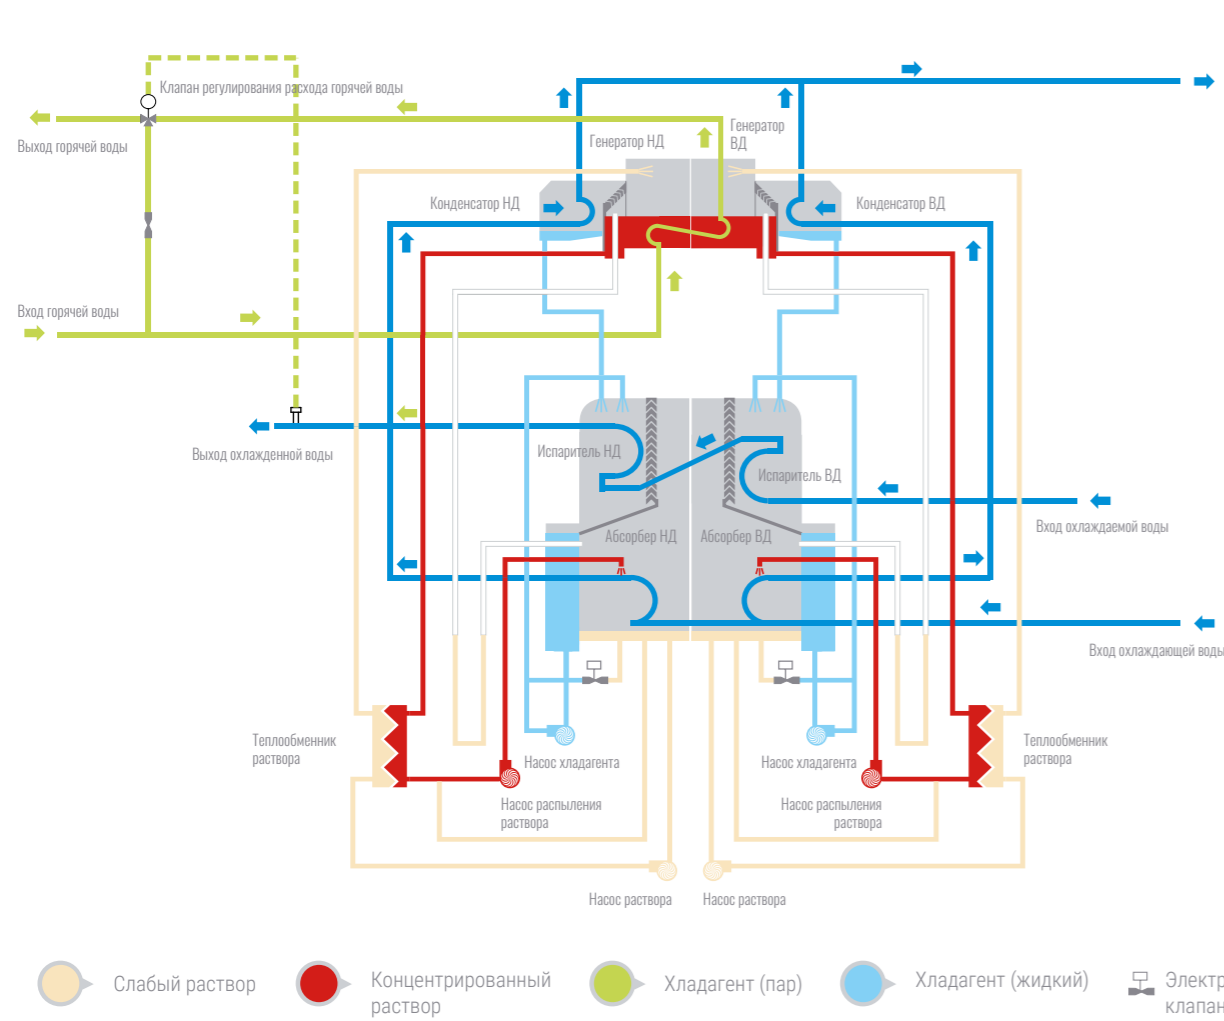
Клапан регулирования расхода горячей воды

Выход горячей воды

Генератор НД

Генератор ВД

Конденсатор НД

Конденсатор ВД

Вход горячей воды

Выход охлажденной воды

Испаритель НД

Испаритель ВД

Вход охлаждаемой воды

Абсорбер НД

Абсорбер ВД

Вход охлаждающей воды

Теплообменник раствора

Теплообменник раствора

Насос хладагента

Насос хладагента

Насос распыления раствора

Насос распыления раствора

Насос раствора

Насос раствора

Слабый раствор

Концентрированный раствор

Хладагент (пар)

Хладагент (жидкий)

Элект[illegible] клапан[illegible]